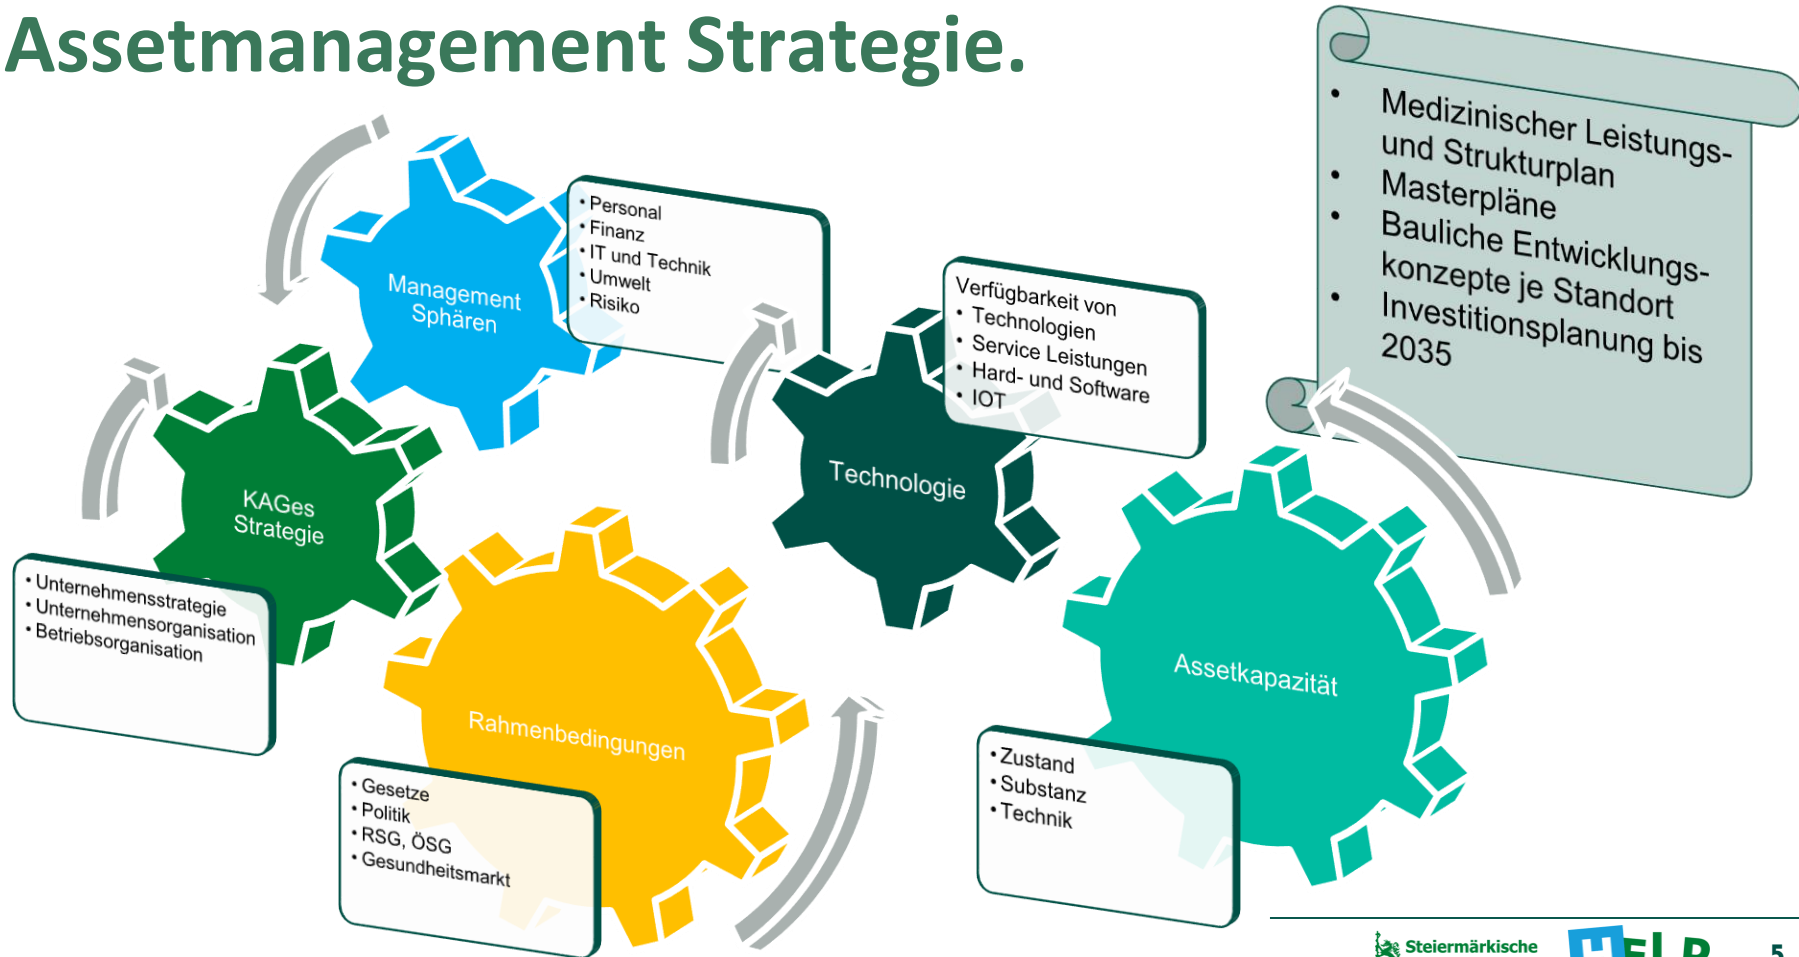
Assetmanagement Strategie.

Management Sphären

- Personal
- Finanz
- IT und Technik
- Umwelt
- Risiko

KAGes Strategie

- Unternehmensstrategie
- Unternehmensorganisation
- Betriebsorganisation

Rahmenbedingungen

- Gesetze
- Politik
- RSG, ÖSG
- Gesundheitsmarkt

Technologie

Verfügbarkeit von
- Technologien
- Service Leistungen
- Hard- und Software
- IOT

Assetkapazität

- Zustand
- Substanz
- Technik

- Medizinischer Leistungs- und Strukturplan
- Masterpläne
- Bauliche Entwicklungskonzepte je Standort
- Investitionsplanung bis 2035

Steiermärkische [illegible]

5